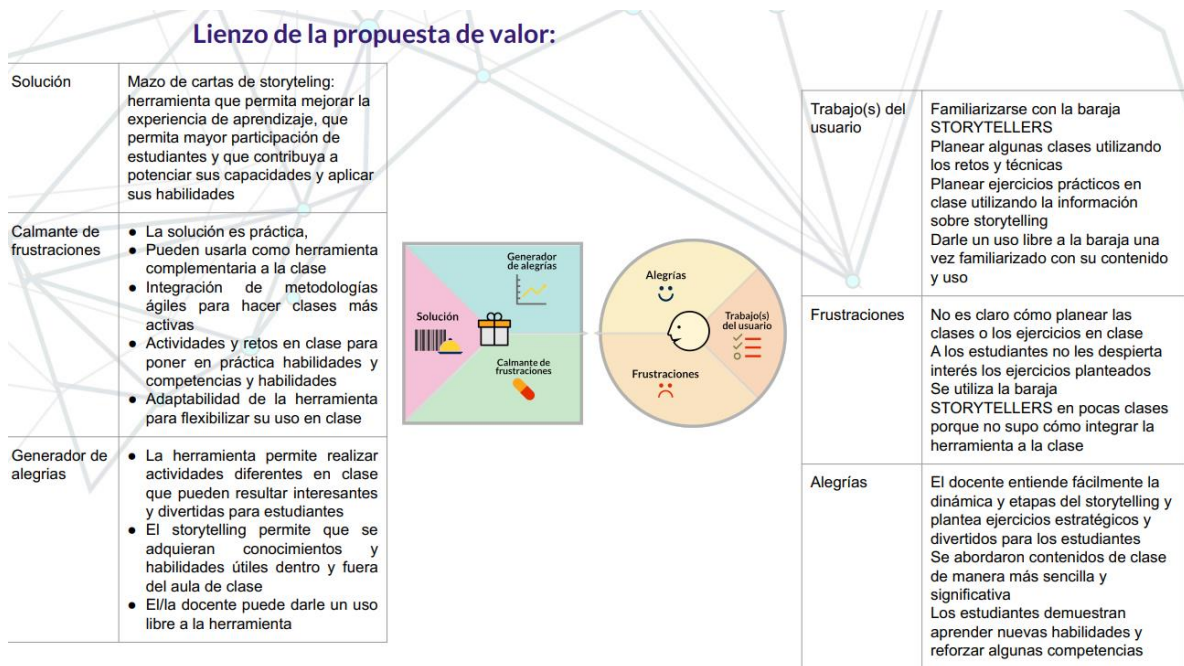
Lienzo de la propuesta de valor:

| Solución | Mazo de cartas de storyteling: herramienta que permita mejorar la experiencia de aprendizaje, que permita mayor participación de estudiantes y que contribuya a potenciar sus capacidades y aplicar sus habilidades |
|---|---|
| Calmante de frustraciones | • La solución es práctica, • Pueden usarla como herramienta complementaria a la clase • Integración de metodologías ágiles para hacer clases más activas • Actividades y retos en clase para poner en práctica habilidades y competencias y habilidades • Adaptabilidad de la herramienta para flexibilizar su uso en clase |
| Generador de alegrias | • La herramienta permite realizar actividades diferentes en clase que pueden resultar interesantes y divertidas para estudiantes • El storytelling permite que se adquieran conocimientos y habilidades útiles dentro y fuera del aula de clase • El/la docente puede darle un uso libre a la herramienta |

Generador de alegrías
Solución
Calmante de frustraciones
Alegrías
Trabajo(s) del usuario
Frustraciones

| Trabajo(s) del usuario | Familiarizarse con la baraja STORYTELLERS Planear algunas clases utilizando los retos y técnicas Planear ejercicios prácticos en clase utilizando la información sobre storytelling Darle un uso libre a la baraja una vez familiarizado con su contenido y uso |
|---|---|
| Frustraciones | No es claro cómo planear las clases o los ejercicios en clase A los estudiantes no les despierta interés los ejercicios planteados Se utiliza la baraja STORYTELLERS en pocas clases porque no supo cómo integrar la herramienta a la clase |
| Alegrías | El docente entiende fácilmente la dinámica y etapas del storytelling y plantea ejercicios estratégicos y divertidos para los estudiantes Se abordaron contenidos de clase de manera más sencilla y significativa Los estudiantes demuestran aprender nuevas habilidades y reforzar algunas competencias |